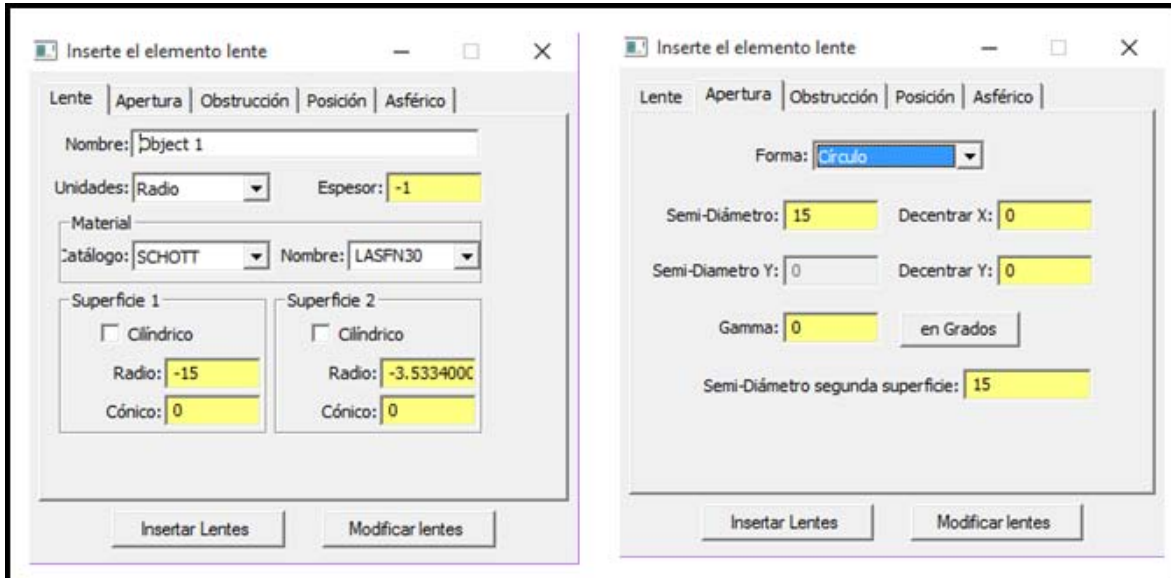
Inserte el elemento lente

Lente | Apertura | Obstrucción | Posición | Asférico

Nombre: Object 1

Unidades: Radio

Espesor: -1

Material

Catálogo: SCHOTT

Nombre: LASFN30

Superficie 1

Cilíndrico

Radio: -15

Cónico: 0

Superficie 2

Cilíndrico

Radio: -3.5334000

Cónico: 0

Insertar Lentes

Modificar lentes

Inserte el elemento lente

Lente | Apertura | Obstrucción | Posición | Asférico

Forma: Circulo

Semi-Diámetro: 15

Decentrar X: 0

Semi-Diametro Y: 0

Decentrar Y: 0

Gamma: 0

en Grados

Semi-Diámetro segunda superficie: 15

Insertar Lentes

Modificar lentes